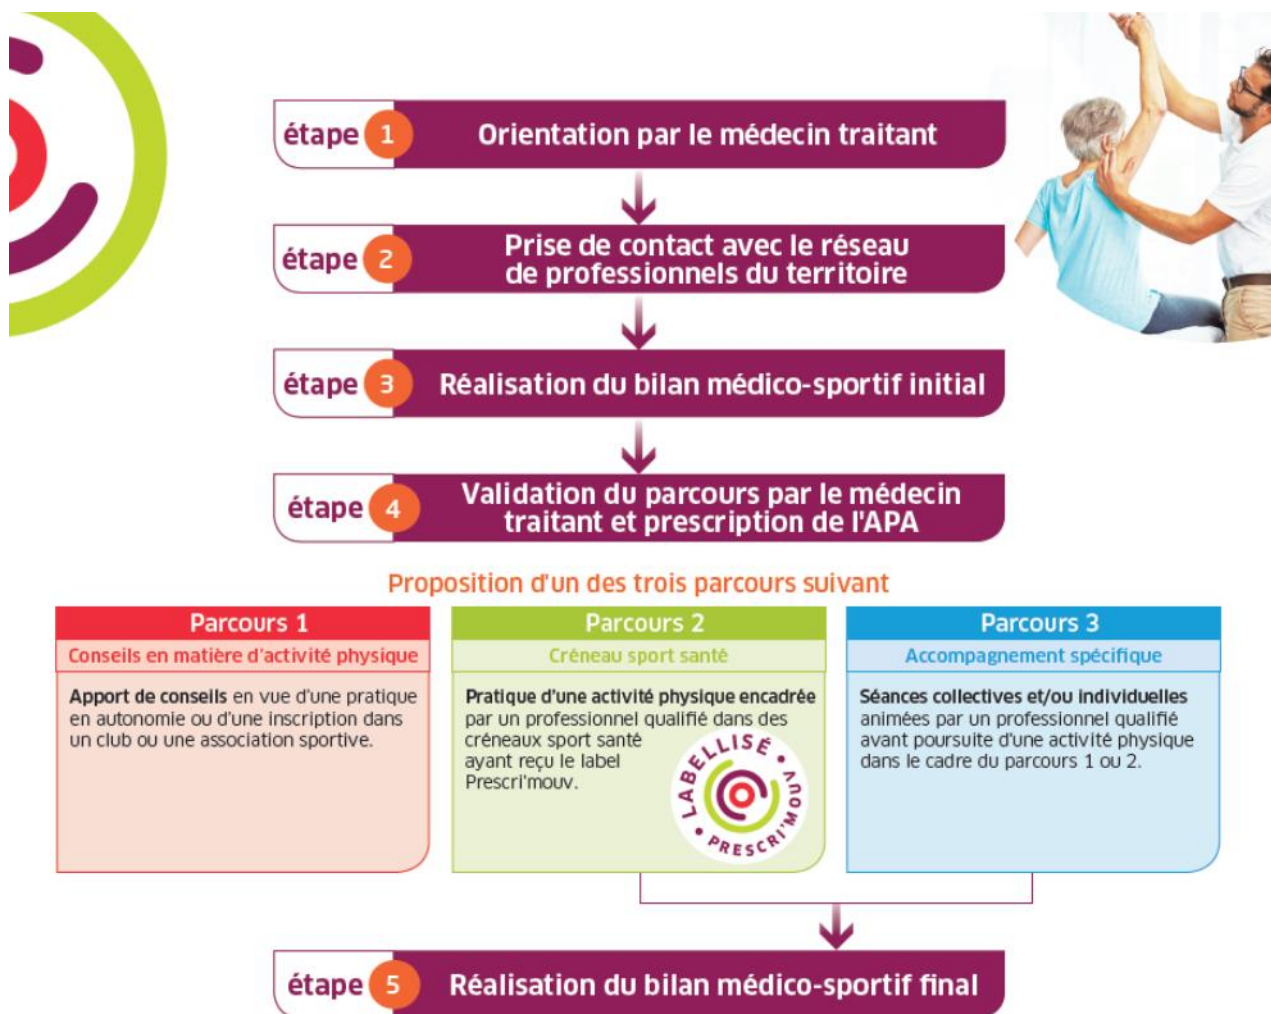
étape 1 Orientation par le médecin traitant

étape 2 Prise de contact avec le réseau de professionnels du territoire

étape 3 Réalisation du bilan médico-sportif initial

étape 4 Validation du parcours par le médecin traitant et prescription de l'APA

Proposition d'un des trois parcours suivant

Parcours 1
Conseils en matière d'activité physique
Apport de conseils en vue d'une pratique en autonomie ou d'une inscription dans un club ou une association sportive.

Parcours 2
Créneau sport santé
Pratique d'une activité physique encadrée par un professionnel qualifié dans des créneaux sport santé ayant reçu le label Prescri'mouv.
LABELLISÉ PRESCRI'MOUV

Parcours 3
Accompagnement spécifique
Séances collectives et/ou individuelles animées par un professionnel qualifié avant poursuite d'une activité physique dans le cadre du parcours 1 ou 2.

étape 5 Réalisation du bilan médico-sportif final